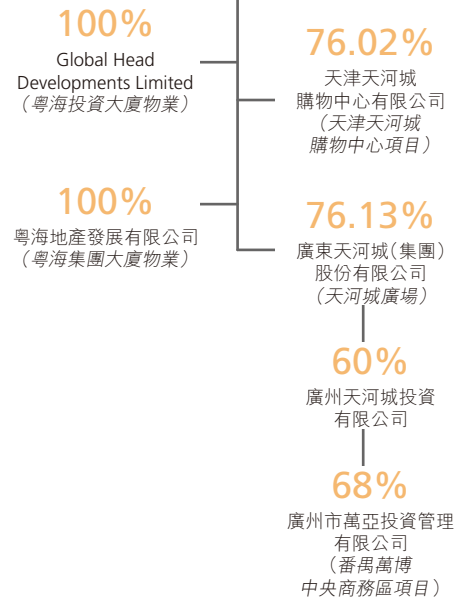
100%
Global Head Developments Limited
(粵海投資大廈物業)

76.02%
天津天河城購物中心有限公司
(天津天河城購物中心項目)

100%
粵海地產發展有限公司
(粵海集團大廈物業)

76.13%
廣東天河城(集團)股份有限公司
(天河城廣場)

60%
廣州天河城投資有限公司

68%
廣州市萬亞投資管理有限公司
(番禺萬博中央商務區項目)